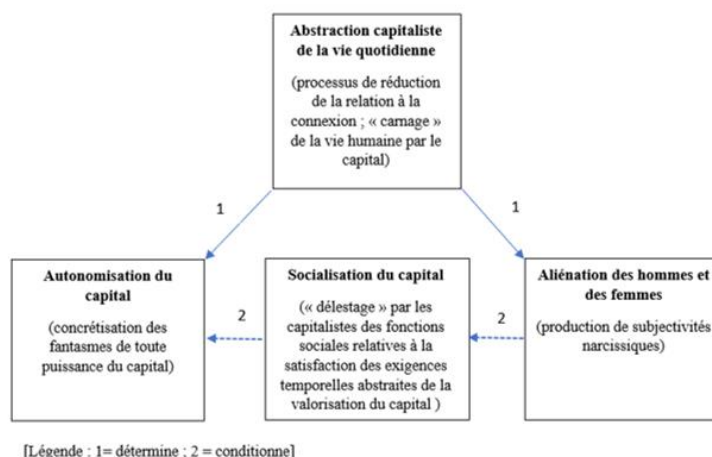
**Abstraction capitaliste de la vie quotidienne**

(processus de réduction de la relation à la connexion ; « carnage » de la vie humaine par le capital)

1

1

**Autonomisation du capital**

(concrétisation des fantasmes de toute puissance du capital)

2

**Socialisation du capital**

(« délestage » par les capitalistes des fonctions sociales relatives à la satisfaction des exigences temporelles abstraites de la valorisation du capital )

2

**Aliénation des hommes et des femmes**

(production de subjectivités narcissiques)

[Légende : 1= détermine ; 2 = conditionne]